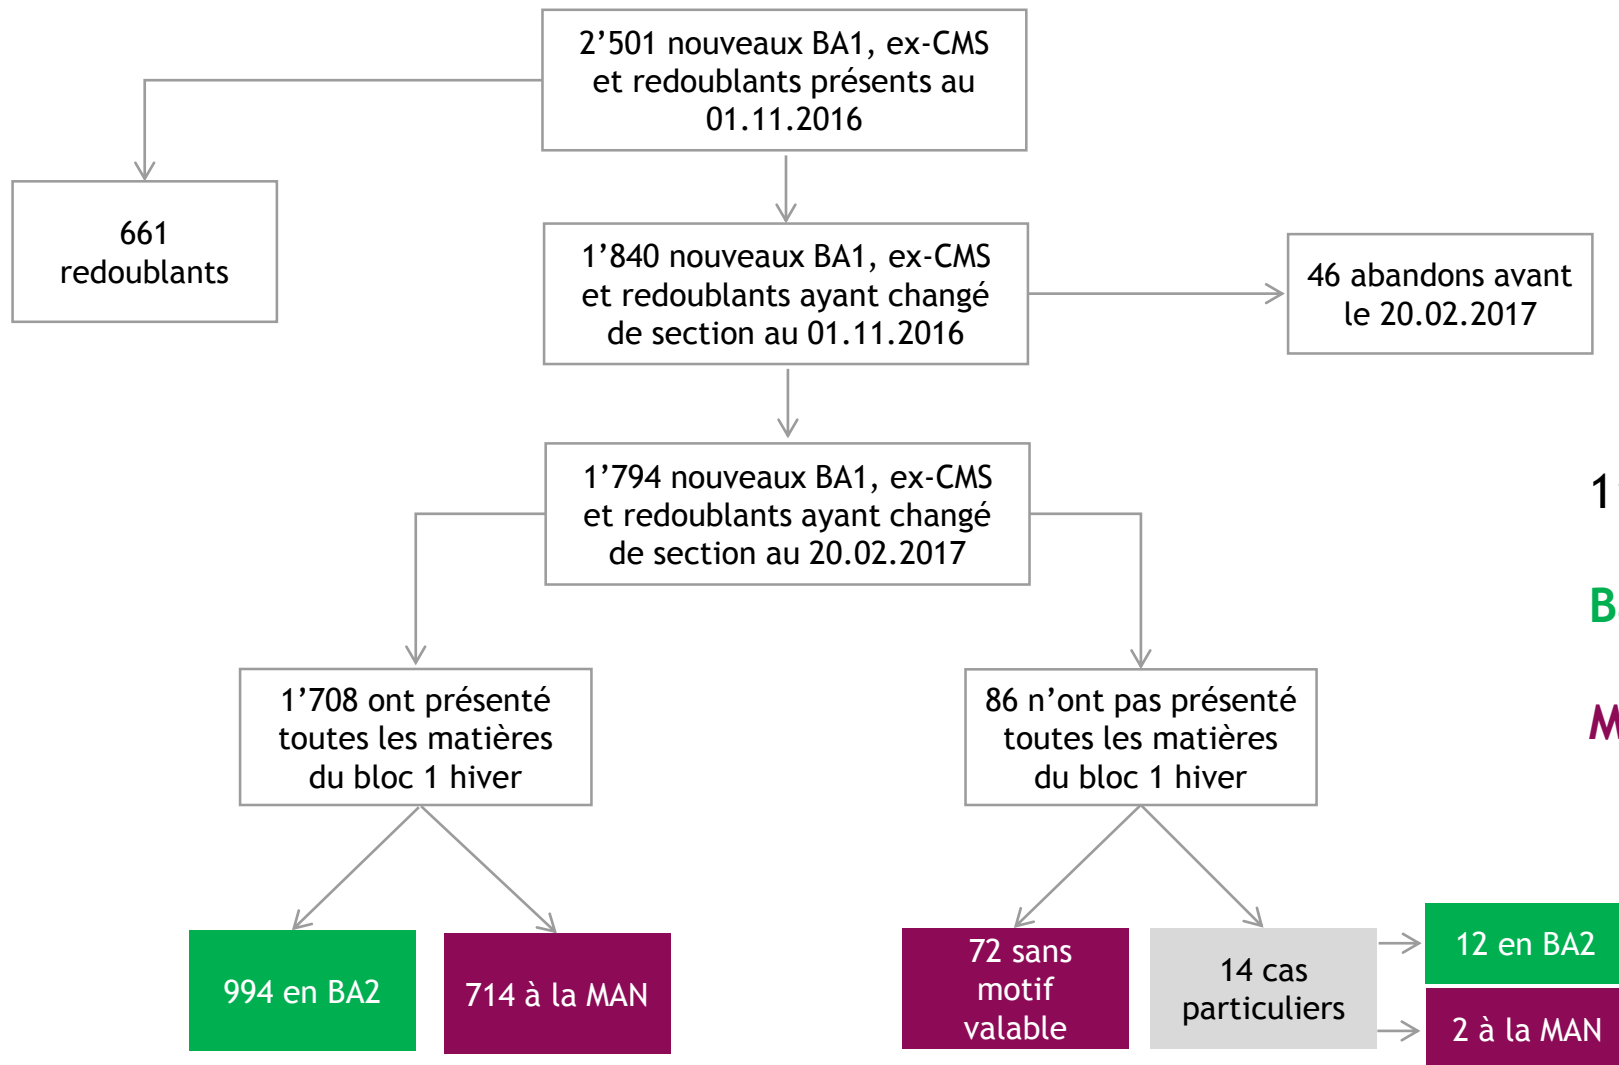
2’501 nouveaux BA1, ex-CMS et redoublants présents au 01.11.2016

661 redoublants

1’840 nouveaux BA1, ex-CMS et redoublants ayant changé de section au 01.11.2016

46 abandons avant le 20.02.2017

1’794 nouveaux BA1, ex-CMS et redoublants ayant changé de section au 20.02.2017

1’708 ont présenté toutes les matières du bloc 1 hiver

86 n’ont pas présenté toutes les matières du bloc 1 hiver

994 en BA2

714 à la MAN

72 sans motif valable

14 cas particuliers

12 en BA2

2 à la MAN

1

B

M